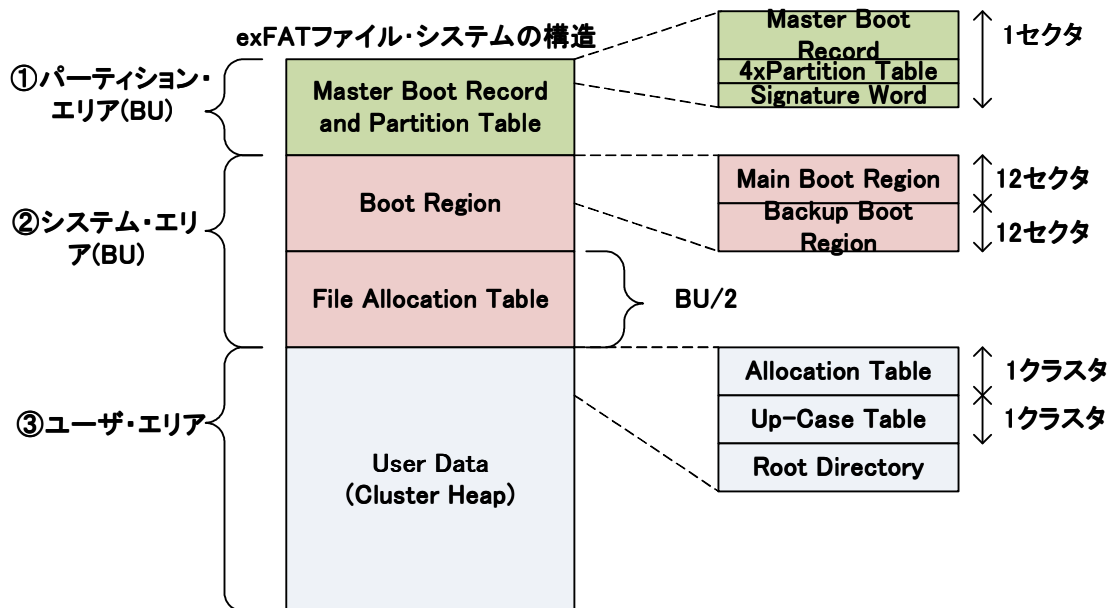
exFATファイル・システムの構造

①パーティション・エリア(BU)

Master Boot Record and Partition Table

Master Boot Record
4xPartition Table
Signature Word

1セクタ

②システム・エリア(BU)

Boot Region

Main Boot Region
Backup Boot Region

12セクタ
12セクタ

File Allocation Table

BU/2

③ユーザ・エリア

User Data (Cluster Heap)

Allocation Table
Up-Case Table
Root Directory

1クラスタ
1クラスタ